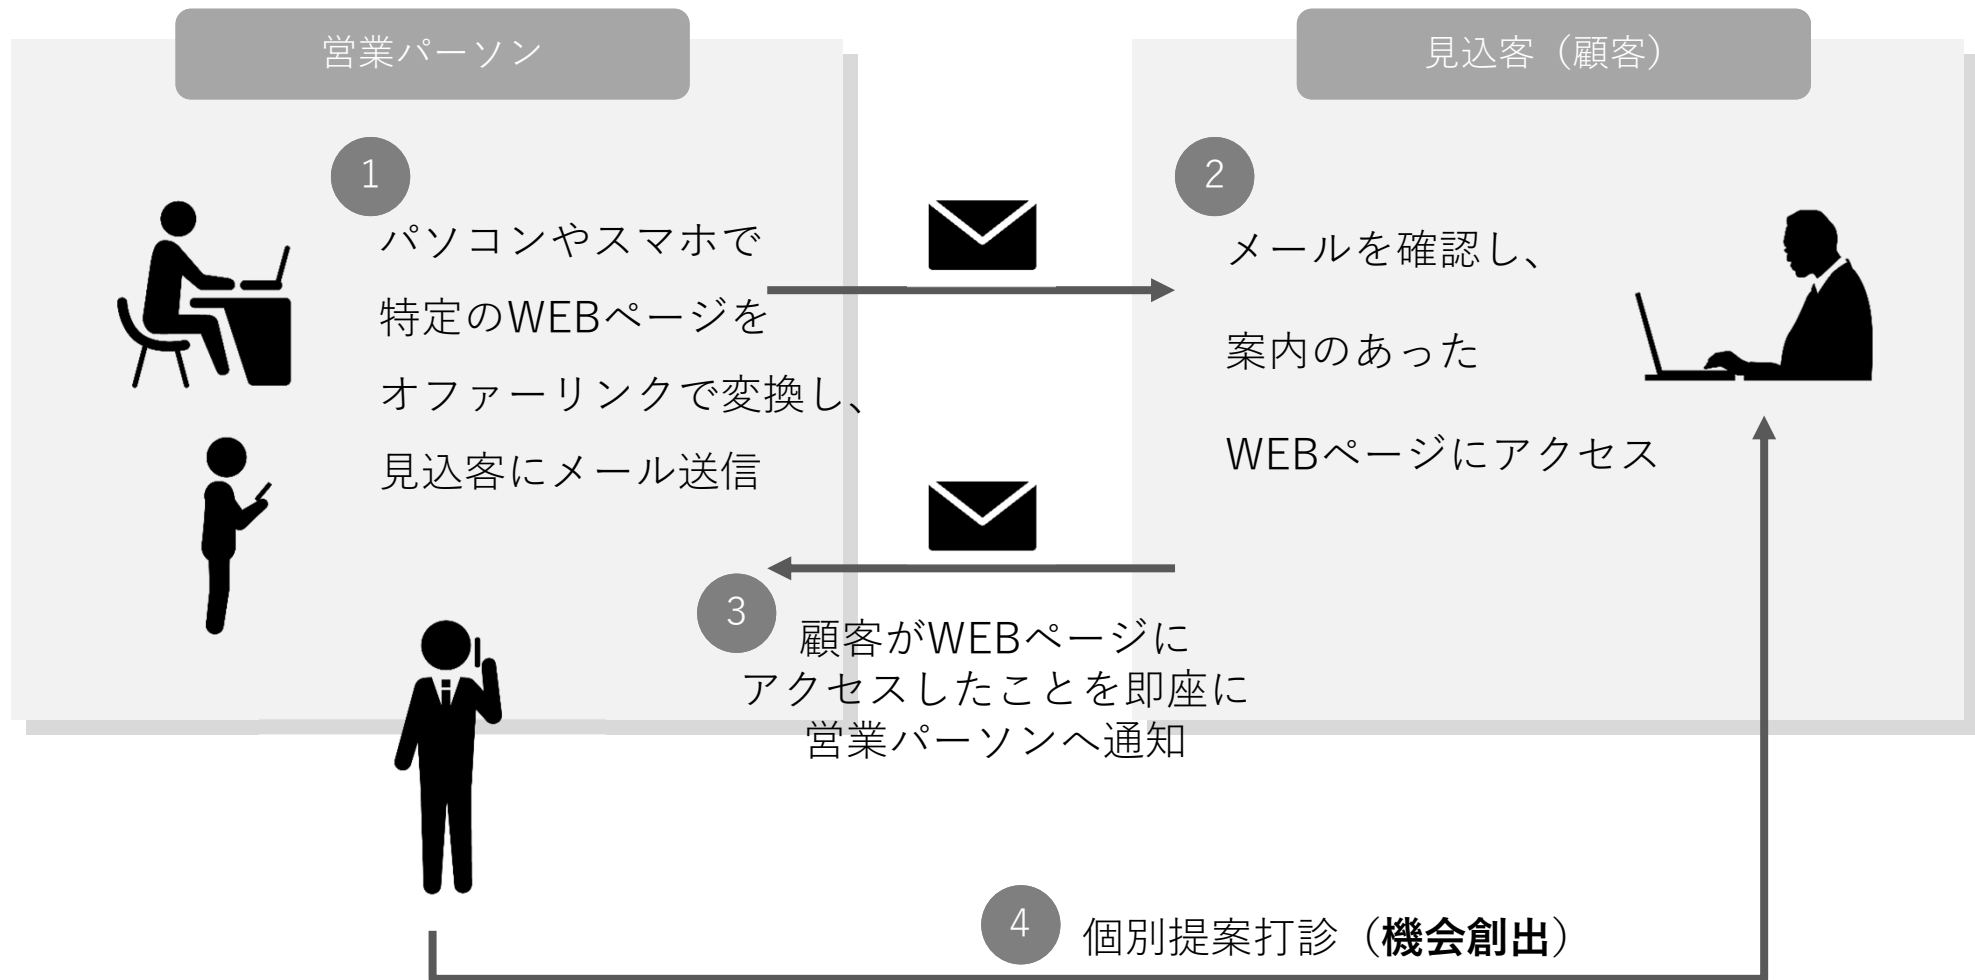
営業パーソン

見込客（顧客）

1

パソコンやスマホで
特定のWEBページを
オファーリンクで変換し、
見込客にメール送信

2

メールを確認し、
案内のあった
WEBページにアクセス

3

顧客がWEBページに
アクセスしたことを即座に
営業パーソンへ通知

4

個別提案打診（**機会創出**）